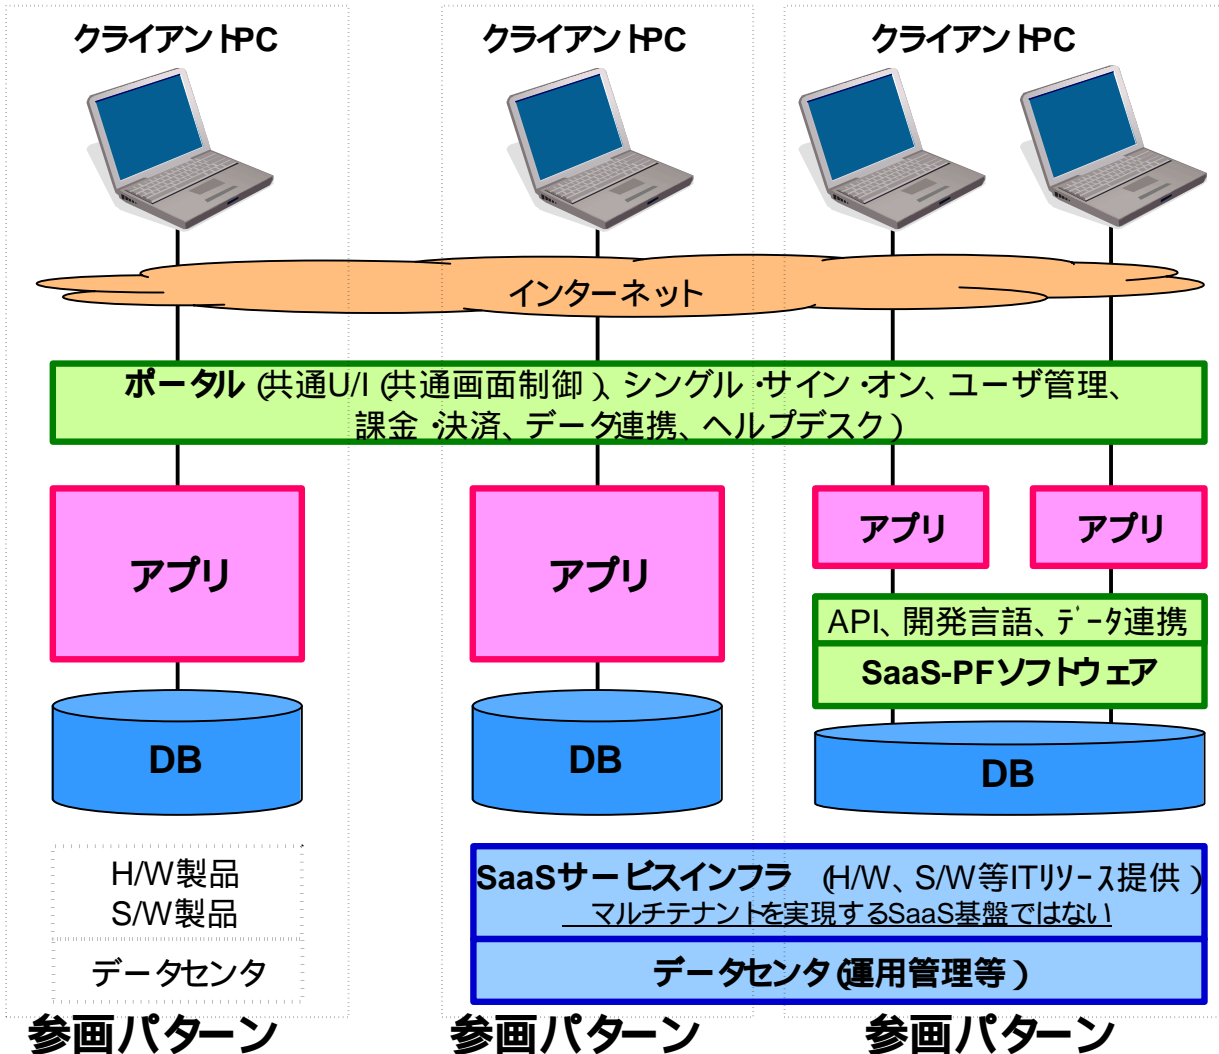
クライアントPC

クライアントPC

クライアントPC

インターネット

ポータル (共通U/I (共通画面制御)、シングル・サイン・オン、ユーザ管理、課金・決済、データ連携、ヘルプデスク)

アプリ

アプリ

アプリ

アプリ

API、開発言語、データ連携

SaaS-PFソフトウェア

DB

DB

DB

H/W製品
S/W製品

データセンタ

SaaSサービスインフラ (H/W、S/W等ITリソース提供)
マルチテナントを実現するSaaS基盤ではない

データセンタ (運用管理等)

参画パターン

参画パターン

参画パターン